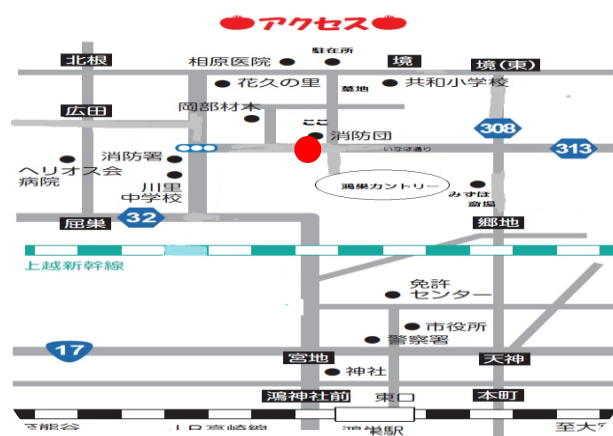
アクセス

北根
相原医院
駐在所
境
境(東)
花久の里
共和小学校
墓地
広田
岡部材木
ここ
消防団
308
いなほ通り
313
消防署
ヘリオス会病院
川里中学校
鴻巣カントリー
みずほ 斎場
屈巣
32
郷地
上越新幹線
免許センター
市役所
17
警察署
宮地
天神
神社
鴻神社前
東口
本町
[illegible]
JR高崎線
鴻巣駅
至大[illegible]